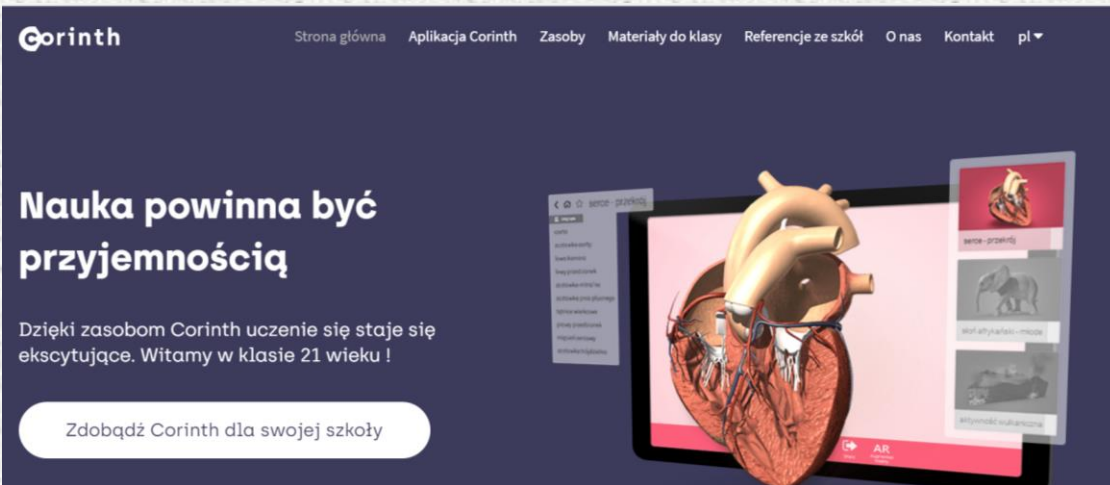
Corinth

Strona główna Aplikacja Corinth Zasoby Materiały do klasy Referencje ze szkół O nas Kontakt pl

Nauka powinna być przyjemnością

Dzięki zasobom Corinth uczenie się staje się ekscytujące. Witamy w klasie 21 wieku !

Zdobądź Corinth dla swojej szkoły

serce - przekrój

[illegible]

serce - przekrój

słoń afrykański - młode

aktywność wulkaniczna

AR